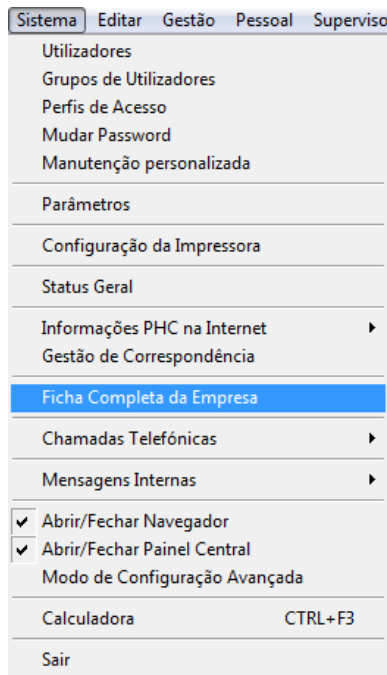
Sistema Editar Gestão Pessoal Superviso

Utilizadores
Grupos de Utilizadores
Perfis de Acesso
Mudar Password
Manutenção personalizada

Parâmetros

Configuração da Impressora

Status Geral

Informações PHC na Internet
Gestão de Correspondência

Ficha Completa da Empresa

Chamadas Telefónicas

Mensagens Internas

✔ Abrir/Fechar Navegador
✔ Abrir/Fechar Painel Central
Modo de Configuração Avançada

Calculadora CTRL+F3

Sair